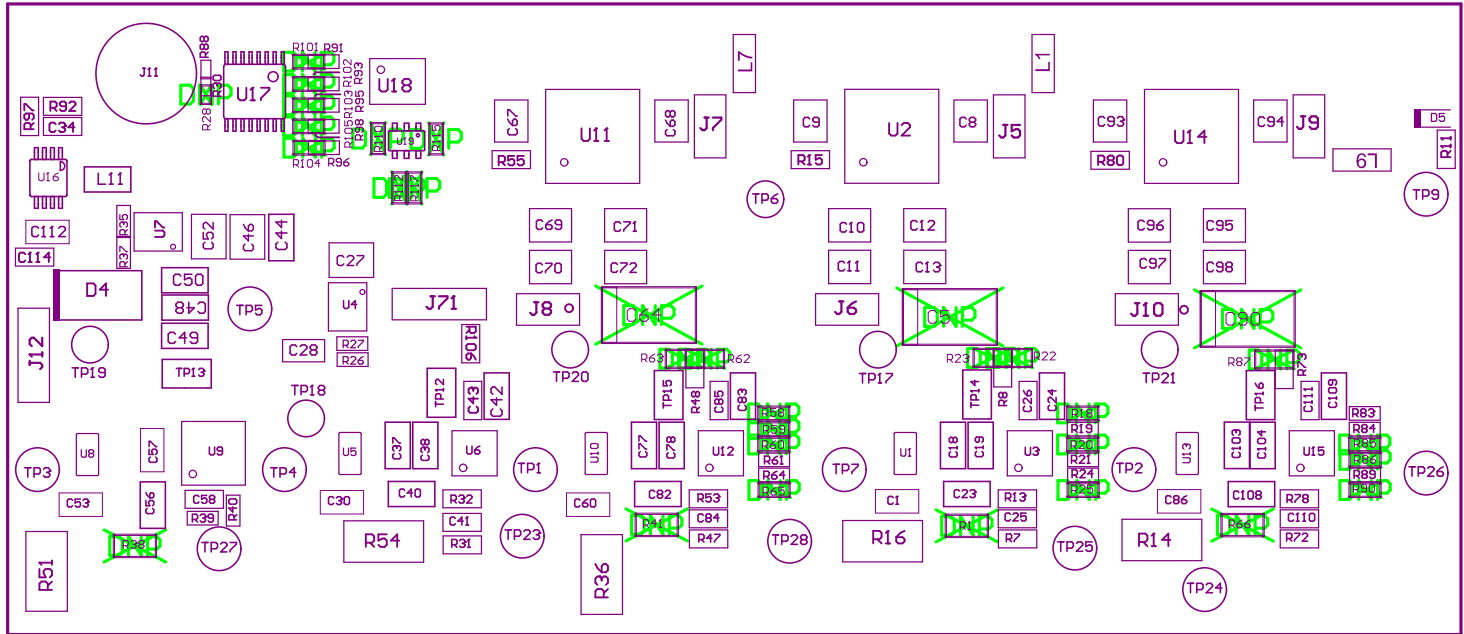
J11
R88
R30
DNP
U17
R28
R101 R91
R102
R93
R103 R95
R105 R98
R104 R96
U18
DNP
U19
DNP
R97
R92
C34
U16
L11
C112
C114
R35
R37
U7
C52
C46
C44
C50
C48
C49
D4
TP5
J12
TP19
TP13
C27
U4
C28
R27
R26
J71
R106
L7
C67
R55
U11
C68
J7
C69
C71
C70
C72
J8
C64
DNP
TP20
R63
R62
TP6
C9
R15
U2
C8
J5
L1
C10
C12
C11
C13
J6
C5
DNP
TP17
R23
R22
C93
R80
U14
C94
J9
L9
D5
R11
TP9
C96
C95
C97
C98
J10
C90
DNP
TP21
R87
R73
TP18
TP12
C43
C42
TP15
R48
C85
C83
R58
R59
R60
R61
R64
R65
U12
C77
C78
TP14
R8
C26
C24
R18
R19
R20
R21
R24
R25
C18
C19
U3
TP16
C111
C109
R83
R84
R85
R86
R89
R90
C103
C104
U15
TP3
U8
C57
U9
TP4
U5
C37
C38
U6
TP1
U10
TP7
U1
TP2
U13
TP26
C53
C56
C58
R39
R40
R38
TP27
C30
C40
R32
C41
R31
R54
TP23
C60
C82
R53
C84
R47
R41
DNP
C1
C23
R13
C25
R7
R1
DNP
C86
C108
R78
C110
R72
R66
DNP
R51
R36
TP28
R16
TP25
R14
TP24